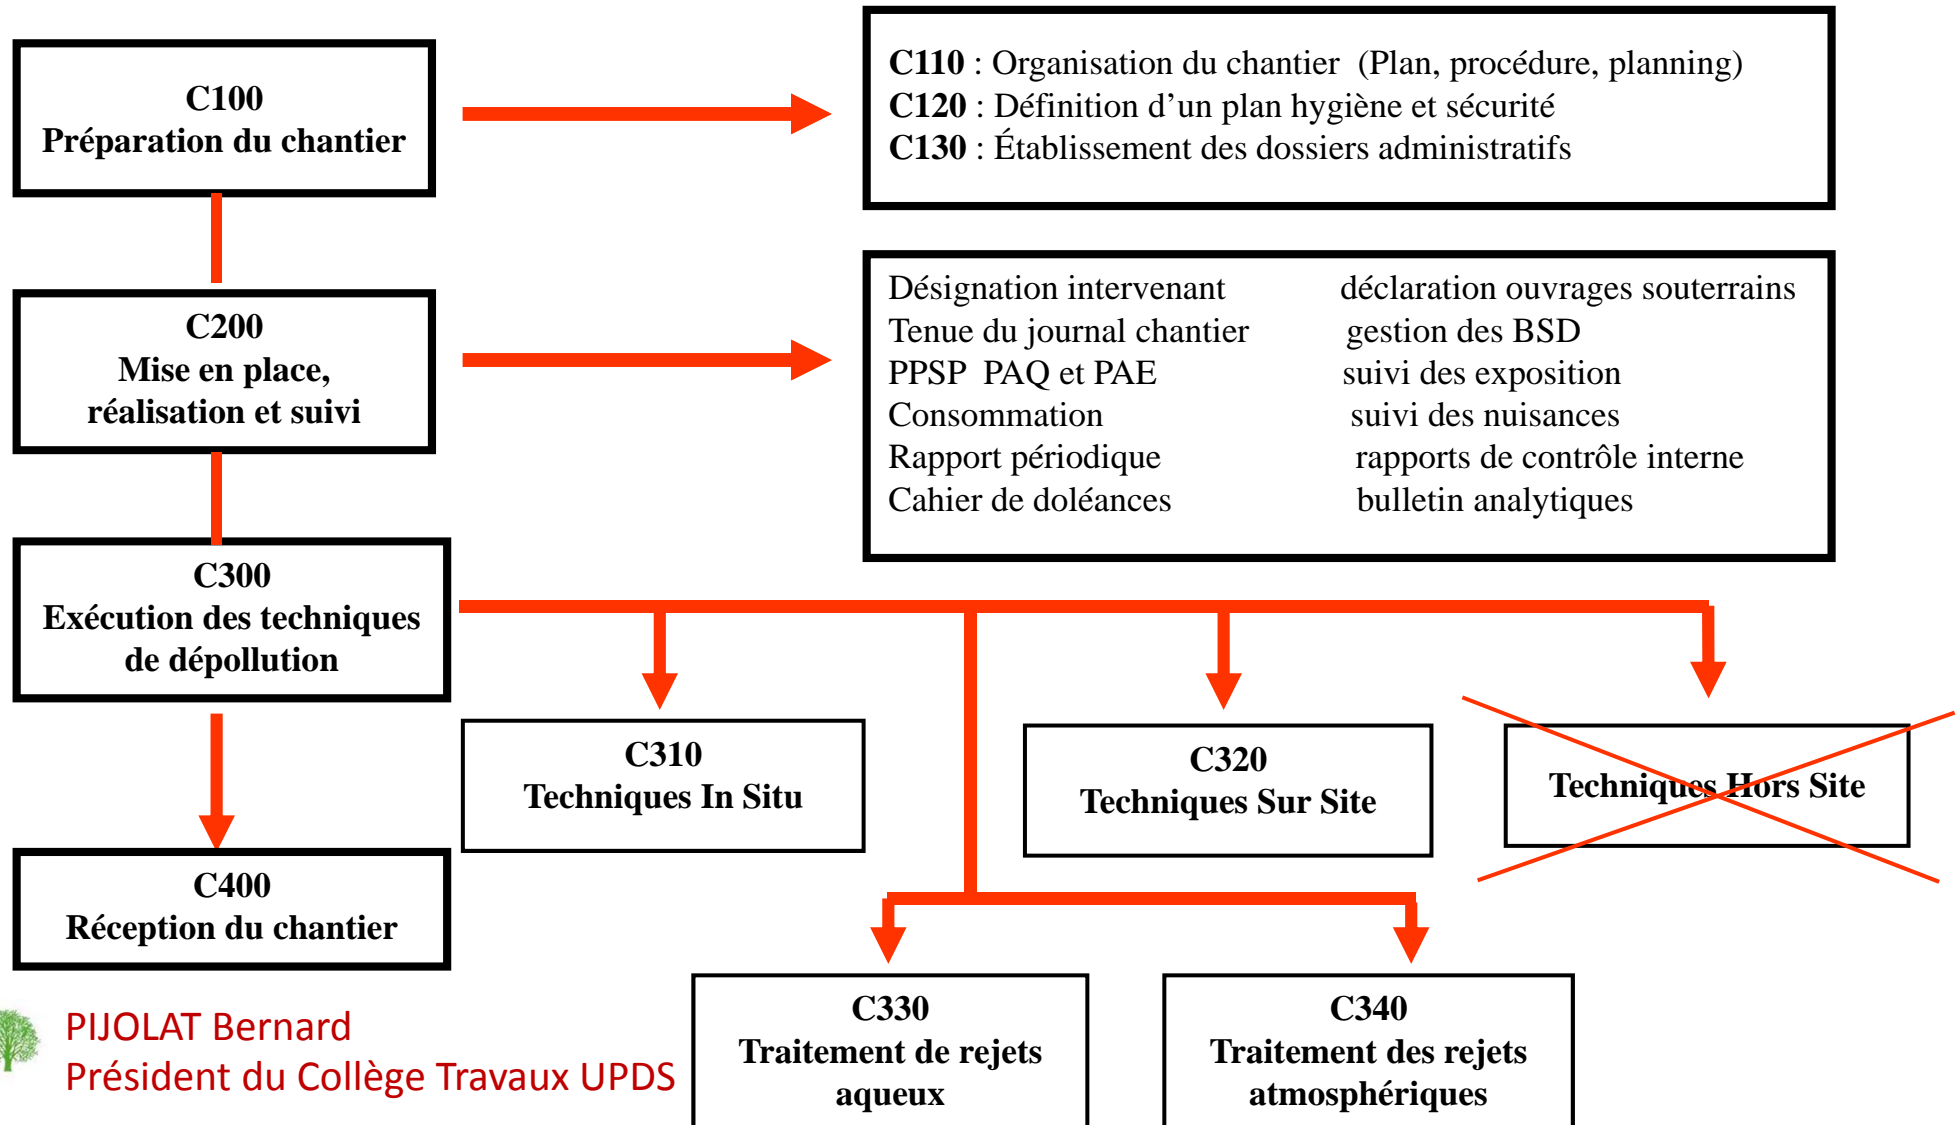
C100
Préparation du chantier

C110 : Organisation du chantier (Plan, procédure, planning)
C120 : Définition d'un plan hygiène et sécurité
C130 : Établissement des dossiers administratifs

C200
Mise en place, réalisation et suivi

Désignation intervenant
Tenue du journal chantier
PPSP PAQ et PAE
Consommation
Rapport périodique
Cahier de doléances

déclaration ouvrages souterrains
gestion des BSD
suivi des exposition
suivi des nuisances
rapports de contrôle interne
bulletin analytiques

C300
Exécution des techniques de dépollution

C310
Techniques In Situ

C320
Techniques Sur Site

Techniques Hors Site

C400
Réception du chantier

C330
Traitement de rejets aqueux

C340
Traitement des rejets atmosphériques

PIJOLAT Bernard
Président du Collège Travaux UPDS